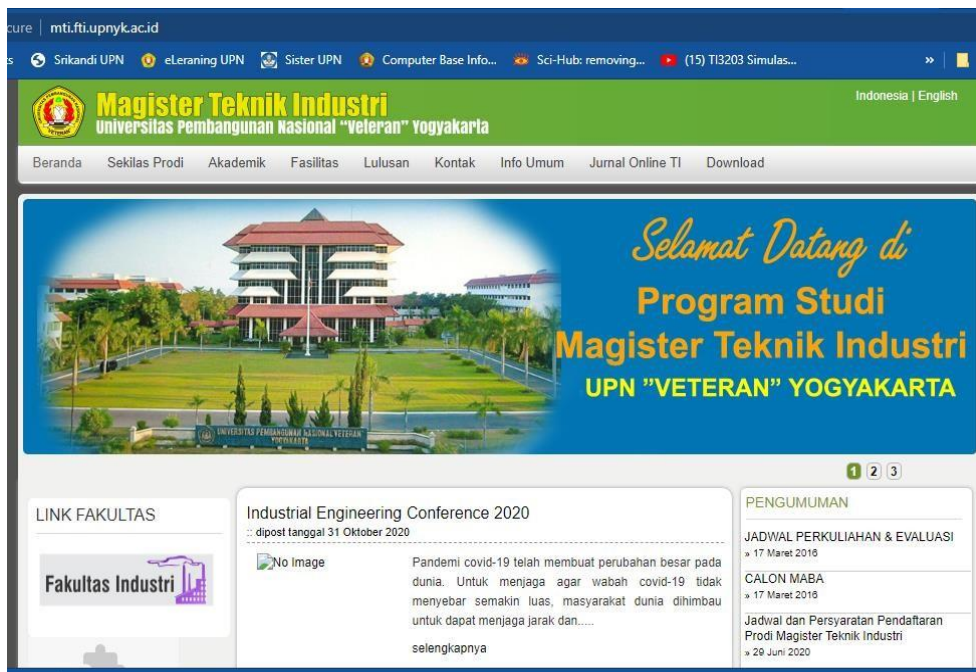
cure | mti.fti.upnyk.ac.id

s Srikandi UPN eLeraning UPN Sister UPN Computer Base Info... Sci-Hub: removing... (15) TI3203 Simulas... »

Magister Teknik Industri
Universitas Pembangunan Nasional "Veteran" Yogyakarta

Indonesia | English

Beranda Sekilas Prodi Akademik Fasilitas Lulusan Kontak Info Umum Jurnal Online TI Download

UNIVERSITAS PEMBANGUNAN NASIONAL VETERAN YOGYAKARTA

Selamat Datang di
Program Studi
Magister Teknik Industri
UPN "VETERAN" YOGYAKARTA

1 2 3

LINK FAKULTAS

Fakultas Industri

Industrial Engineering Conference 2020
:: dipost tanggal 31 Oktober 2020

No Image

Pandemi covid-19 telah membuat perubahan besar pada dunia. Untuk menjaga agar wabah covid-19 tidak menyebar semakin luas, masyarakat dunia dihimbau untuk dapat menjaga jarak dan.....

selengkapnya

PENGUMUMAN

JADWAL PERKULIAHAN & EVALUASI
» 17 Maret 2016

CALON MABA
» 17 Maret 2016

Jadwal dan Persyaratan Pendaftaran Prodi Magister Teknik Industri
» 29 Juni 2020